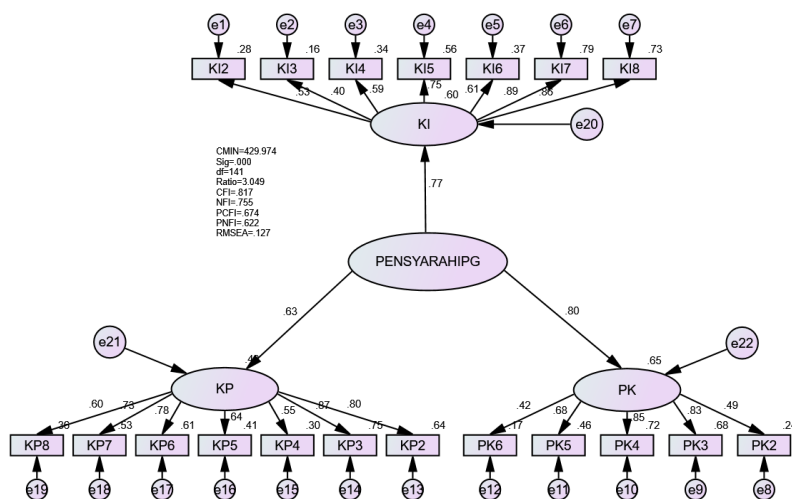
e1 e2 e3 e4 e5 e6 e7

.28 .16 .34 .56 .37 .79 .73

KI2 KI3 KI4 KI5 KI6 KI7 KI8

.53 .40 .59 .75 .60 .61 .89 .88

KI

e20

CMIN=429.974
Sig=.000
df=141
Ratio=3.049
CFI=.817
NFI=.755
PCFI=.674
PNFI=.622
RMSEA=.127

.77

PENSYARAHIPG

.63

.80

e21

.40

KP

.65

e22

PK

.60 .73 .78 .61 .64 .55 .67 .80

.36 .53 .41 .30 .75 .64

KP8 KP7 KP6 KP5 KP4 KP3 KP2

e19 e18 e17 e16 e15 e14 e13

.42 .68 .85 .83 .49

.17 .46 .72 .68 .24

PK6 PK5 PK4 PK3 PK2

e12 e11 e10 e9 e8